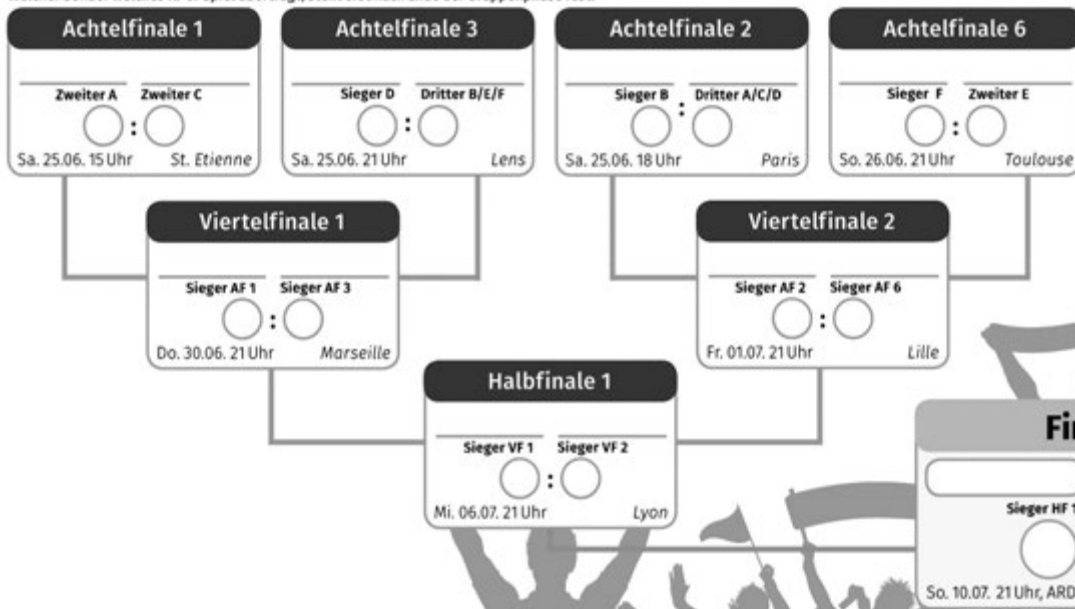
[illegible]

Achtelfinale 1
Zweiter A : Zweiter C
Sa. 25.06. 15 Uhr St. Etienne

Achtelfinale 3
Sieger D : Dritter B/E/F
Sa. 25.06. 21 Uhr Lens

Achtelfinale 2
Sieger B : Dritter A/C/D
Sa. 25.06. 18 Uhr Paris

Achtelfinale 6
Sieger F : Zweiter E
So. 26.06. 21 Uhr Toulouse

Viertelfinale 1
Sieger AF 1 : Sieger AF 3
Do. 30.06. 21 Uhr Marseille

Viertelfinale 2
Sieger AF 2 : Sieger AF 6
Fr. 01.07. 21 Uhr Lille

Halbfinale 1
Sieger VF 1 : Sieger VF 2
Mi. 06.07. 21 Uhr Lyon

Fi
Sieger HF 1
So. 10.07. 21 Uhr, ARD